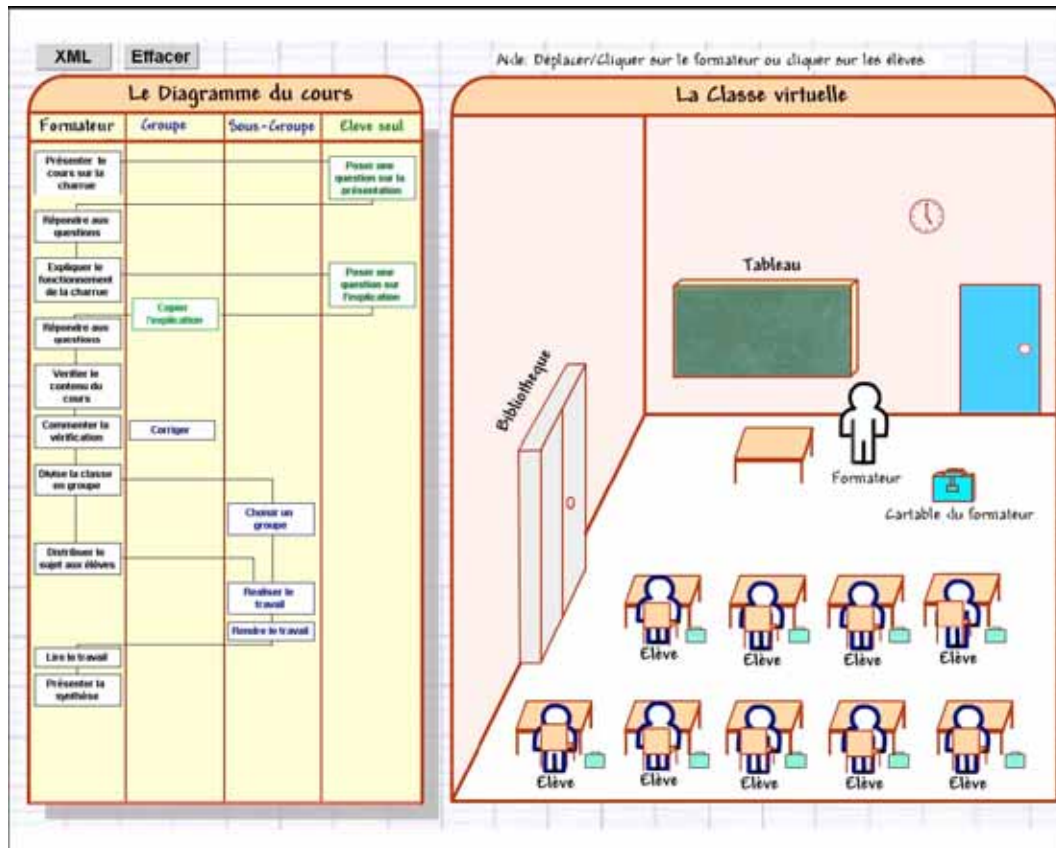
XML Effacer

Aide: Déplacer/Cliquer sur le formateur ou cliquer sur les élèves

Le Diagramme du cours

| Formateur | Groupe | Sous-Groupe | Elève seul |
|---|---|---|---|
| Présenter le cours sur la charrue | | | Poser une question sur la présentation |
| Répondre aux questions | | | |
| Expliquer le fonctionnement de la charrue | | | Poser une question sur l'explication |
| | Copier l'explication | | |
| Répondre aux questions | | | |
| Vérifier le contenu du cours | | | |
| Commenter la vérification | Corriger | | |
| Divise la classe en groupe | | | |
| | | Choisir un groupe | |
| Distribuer le sujet aux élèves | | | |
| | | Réaliser le travail | |
| | | Rendre le travail | |
| Lire le travail | | | |
| Présenter la synthèse | | | |

La Classe virtuelle

Tableau

Bibliotheque

Formateur

Cartable du formateur

Elève Elève Elève Elève

Elève Elève Elève Elève Elève